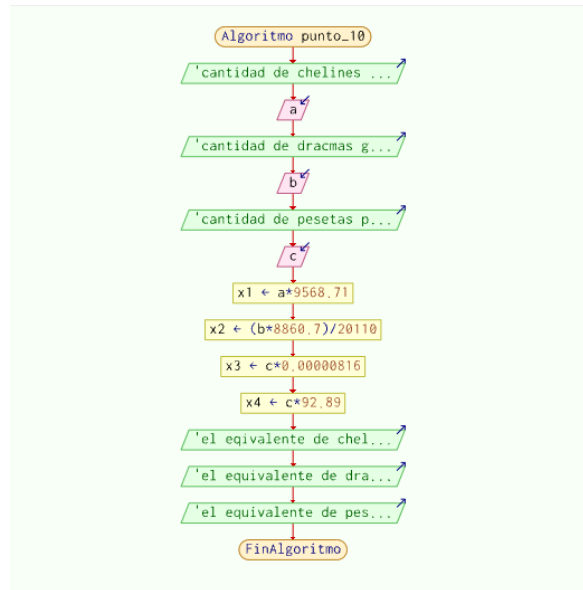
Algoritmo punto_10

'cantidad de chelines ...

a

'cantidad de dracmas g...

b

'cantidad de pesetas p...

c

x1 ← a*9568.71

x2 ← (b*8860.7)/20110

x3 ← c*0.00000816

x4 ← c*92.89

'el eqivalente de chel...

'el equivalente de dra...

'el equivalente de pes...

FinAlgoritmo